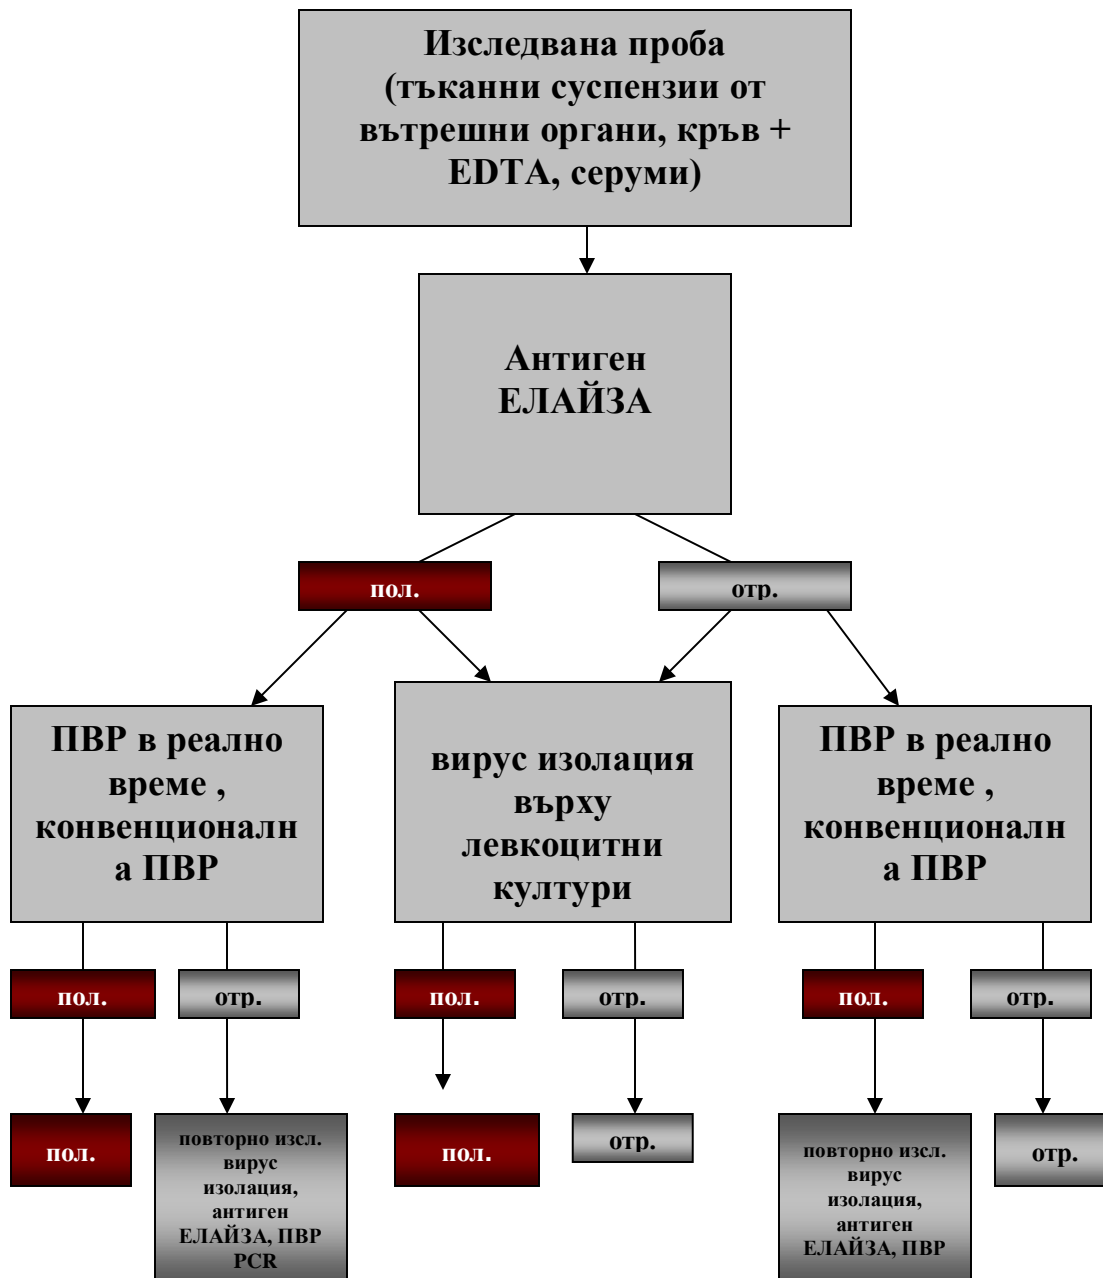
Изследвана проба (тъканни суспензии от вътрешни органи, кръв + EDTA, серуми)

Антиген ЕЛАЙЗА

пол.

отр.

ПВР в реално време , конвенционалн а ПВР

вирус изолация върху левкоцитни култури

ПВР в реално време , конвенционалн а ПВР

пол.

отр.

пол.

отр.

пол.

отр.

пол.

повторно изсл. вирус изолация, антиген ЕЛАЙЗА, ПВР PCR

пол.

отр.

повторно изсл. вирус изолация, антиген ЕЛАЙЗА, ПВР

отр.